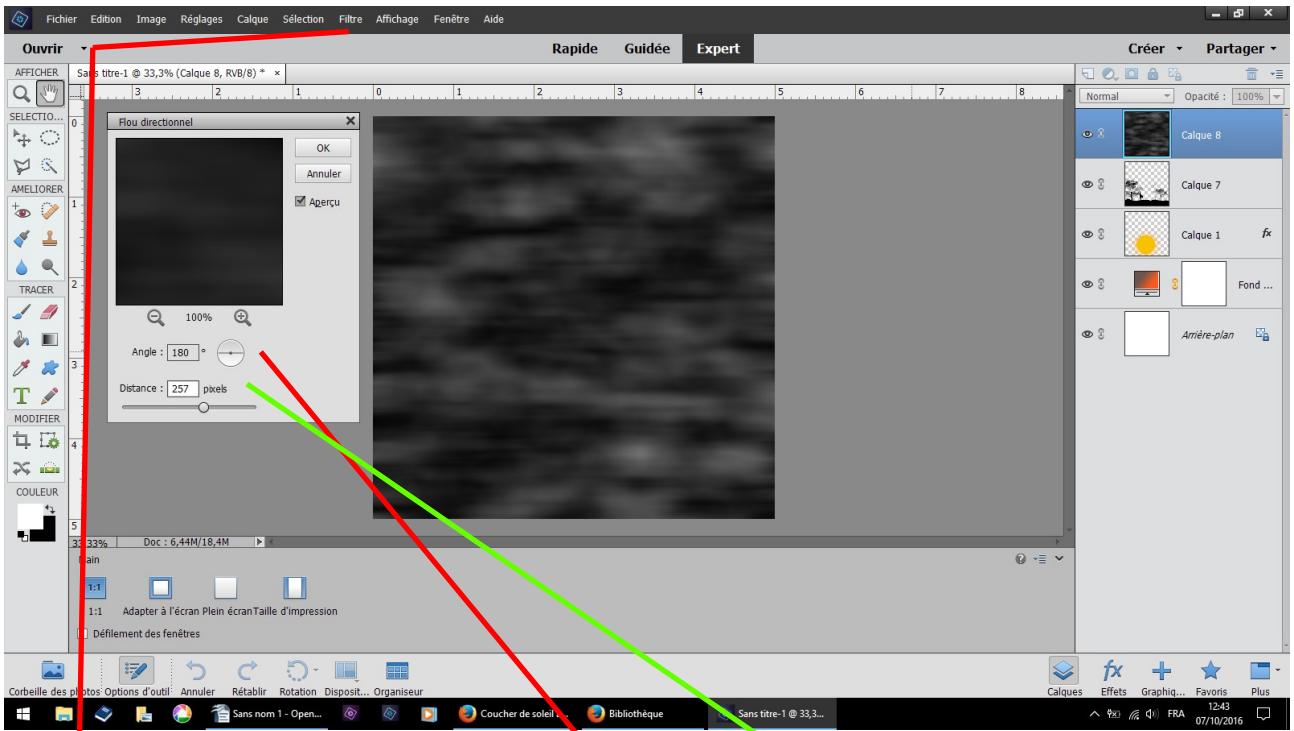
Fichier Edition Image Réglages Calque Sélection Filtre Affichage Fenêtre Aide

Ouvrir

Rapide Guidée Expert

Créer Partager

AFFICHER

Sans titre-1 @ 33,3% (Calque 8, RVB/8) * ×

SELECTIO...

AMELIORER

TRACER

MODIFIER

COULEUR

Flou directionnel

OK

Annuler

Aperçu

100%

Angle : 180 °

Distance : 257 pixels

Normal

Opacité : 100%

Calque 8

Calque 7

Calque 1

Fond ...

Arrière-plan

33,33%

Doc : 6,44M/18,4M

Main

1:1

1:1 Adapter à l'écran Plein écran Taille d'impression

Défilement des fenêtres

Corbeille des photos Options d'outil Annuler Rétablir Rotation Disposit... Organiseur

Calques Effets Graphiq... Favoris Plus

Sans nom 1 - Open...

Coucher de soleil ...

Bibliothèque

Sans titre-1 @ 33,3...

FRA

12:43
07/10/2016